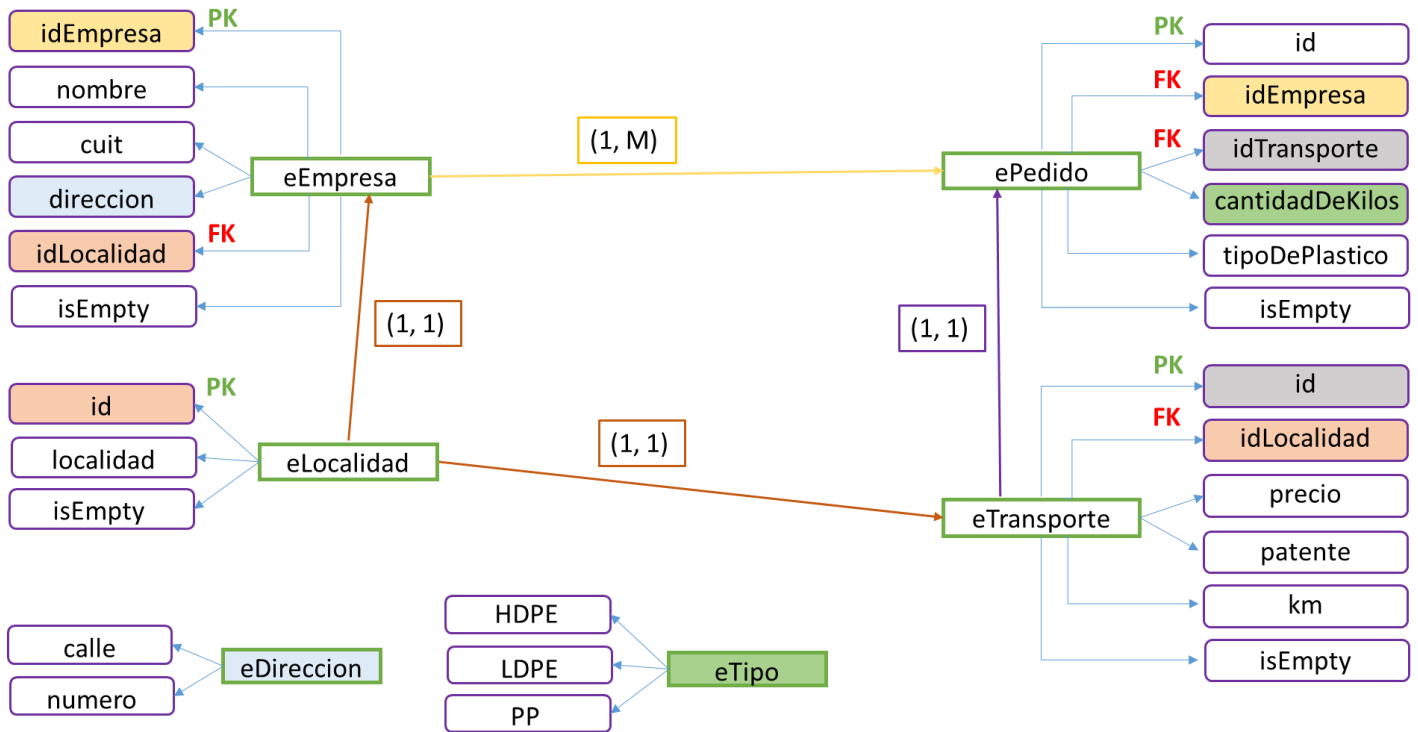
PK
idEmpresa
nombre
cuit
direccion
idLocalidad
FK
isEmpty
eEmpresa

(1, M)

PK
id
FK
idEmpresa
FK
idTransporte
cantidadDeKilos
tipoDePlastico
isEmpty
ePedido

(1, 1)

(1, 1)

PK
id
localidad
isEmpty
eLocalidad

(1, 1)

PK
id
FK
idLocalidad
precio
patente
km
isEmpty
eTransporte

calle
numero
eDireccion

HDPE
LDPE
PP
eTipo